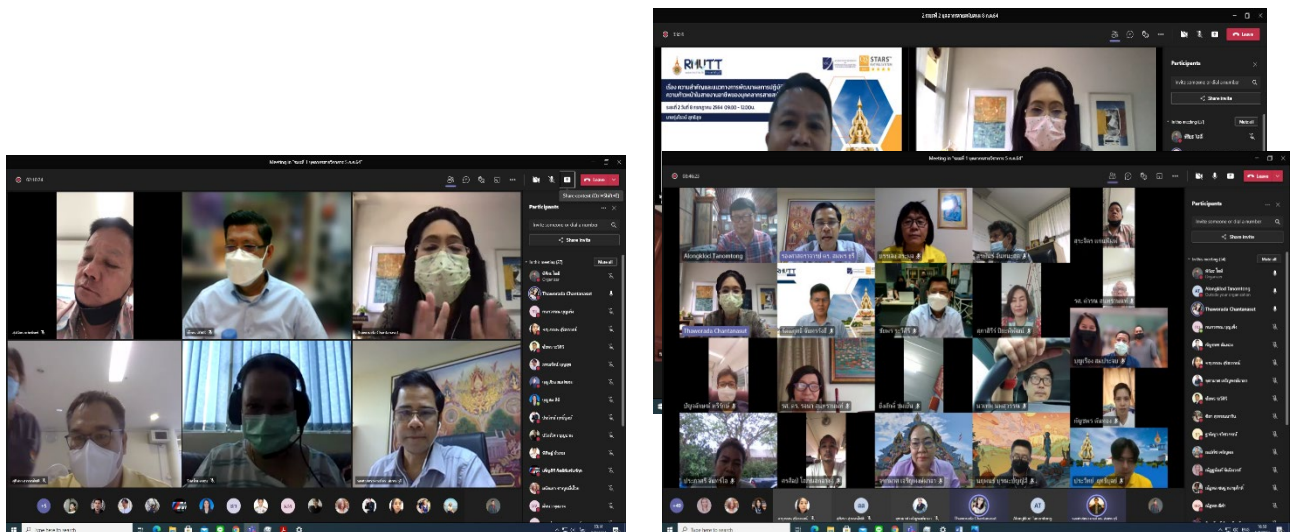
Meeting in "ชมรมที่ 1 ชุมนุมกรรมการ 5 ก.ค.64"

Leave

Participants

Invite someone or dial a number

Share invite

In this meeting (27)

Mute all

Thaweerada Chantanasut

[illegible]

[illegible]

2 ชมรมที่ 2 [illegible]

Leave

RMUTT

STARS

Participants

Invite someone or dial a number

Share invite

In this meeting

Mute all

Meeting in "ชมรมที่ 1 ชุมนุมกรรมการ 5 ก.ค.64"

Leave

Participants

Invite someone or dial a number

Share invite

In this meeting (30)

Mute all

Alongkhot Taesontong

Thaweerada Chantanasut

Type here to search